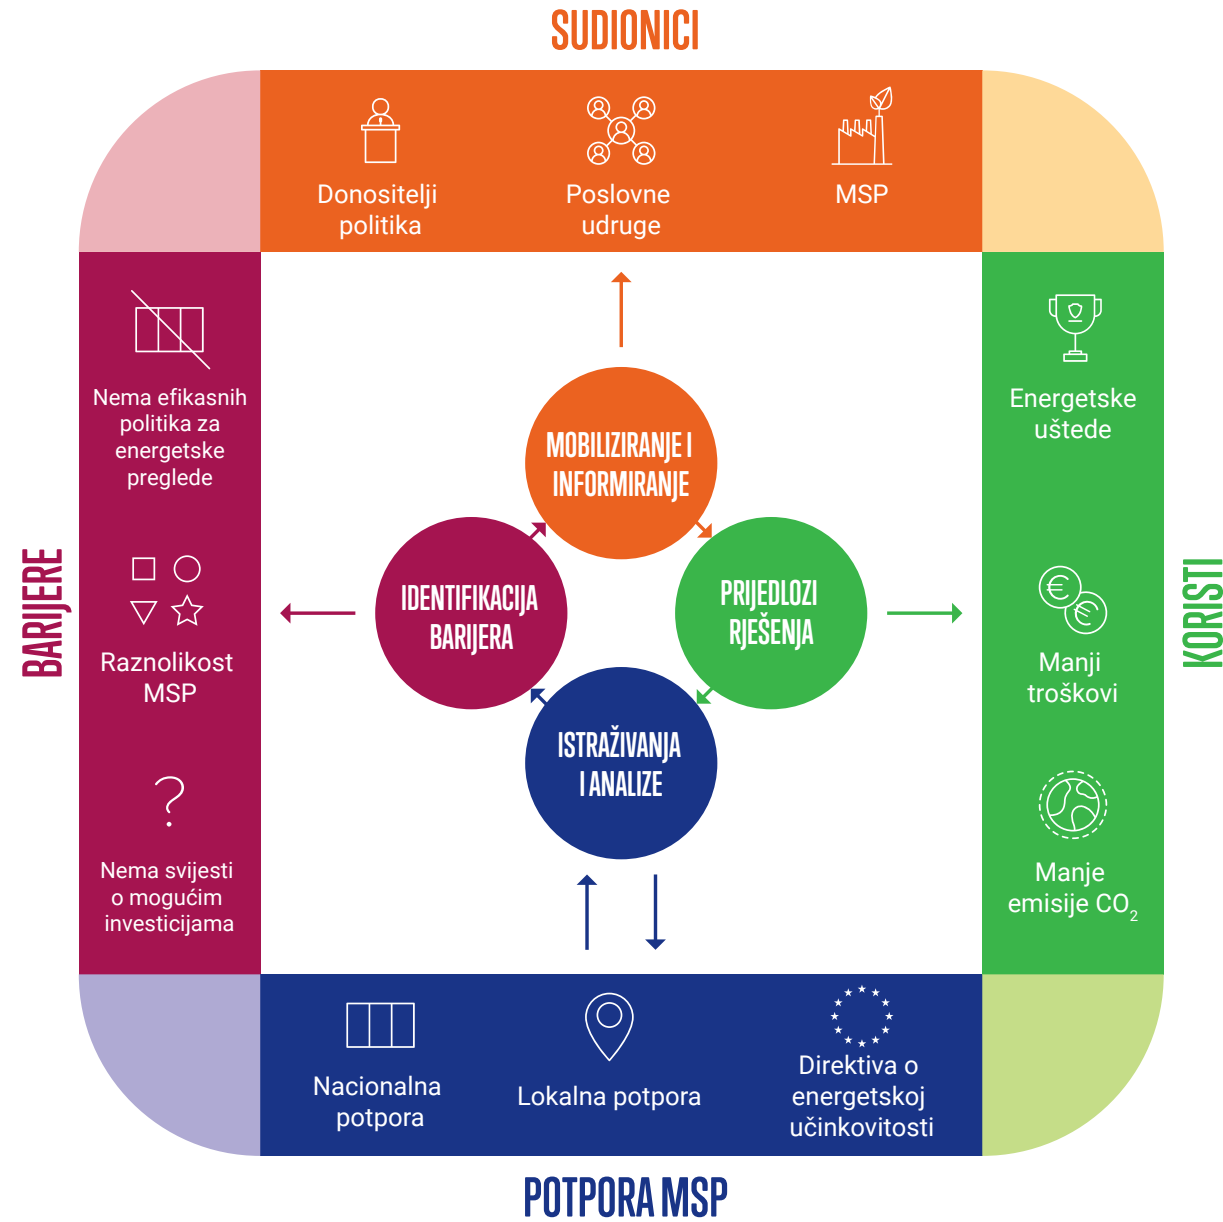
SUDIONICI

Donositelji politika

Poslovne udruge

MSP

BARIJERE

Nema efikasnih politika za energetske preglede

Raznolikost MSP

Nema svijesti o mogućim investicijama

MOBILIZIRANJE I INFORMIRANJE

IDENTIFIKACIJA BARIJERA

PRIJEDLOZI RJEŠENJA

ISTRAŽIVANJA I ANALIZE

KORISTI

Energetske uštede

Manji troškovi

Manje emisije $CO_2$

Nacionalna potpora

Lokalna potpora

Direktiva o energetskoj učinkovitosti

POTPORA MSP